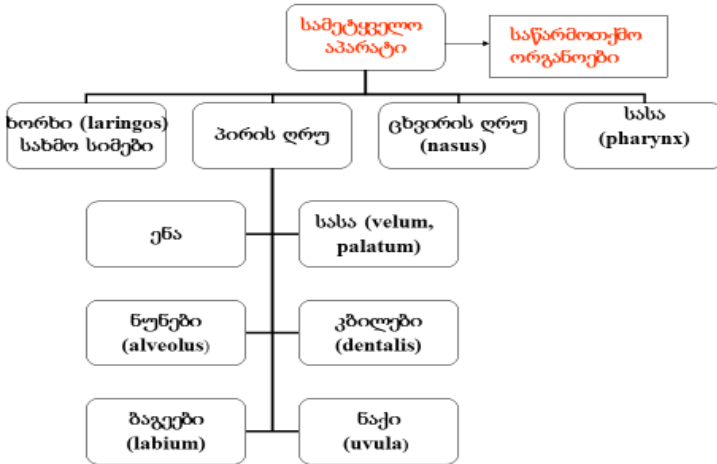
სამეტყველო აპარატი

საწარმოთქმო ორგანოები

ხორხი (laringos) სახმო სიმები

პირის ღრუ

ცხვირის ღრუ (nasus)

სასა (pharynx)

ენა

სასა (velum, palatum)

ნუნები (alveolus)

კბილები (dentalis)

ბაგეები (labium)

ნაქი (uvula)